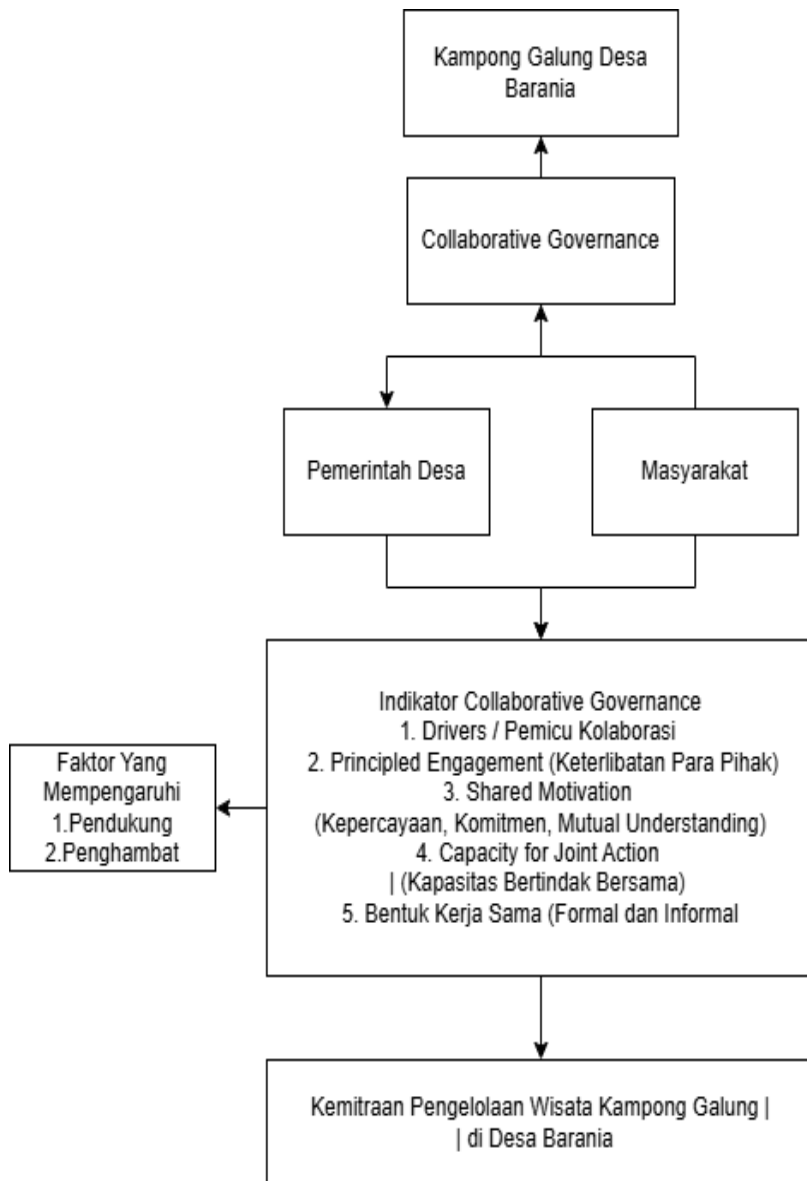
Kampong Galung Desa Barania

Collaborative Governance

Pemerintah Desa

Masyarakat

Indikator Collaborative Governance
1. Drivers / Pemicu Kolaborasi
2. Principled Engagement (Keterlibatan Para Pihak)
3. Shared Motivation
(Kepercayaan, Komitmen, Mutual Understanding)
4. Capacity for Joint Action
| (Kapasitas Bertindak Bersama)
5. Bentuk Kerja Sama (Formal dan Informal

Faktor Yang Mempengaruhi
1.Pendukung
2.Penghambat

Kemitraan Pengelolaan Wisata Kampong Galung |
| di Desa Barania